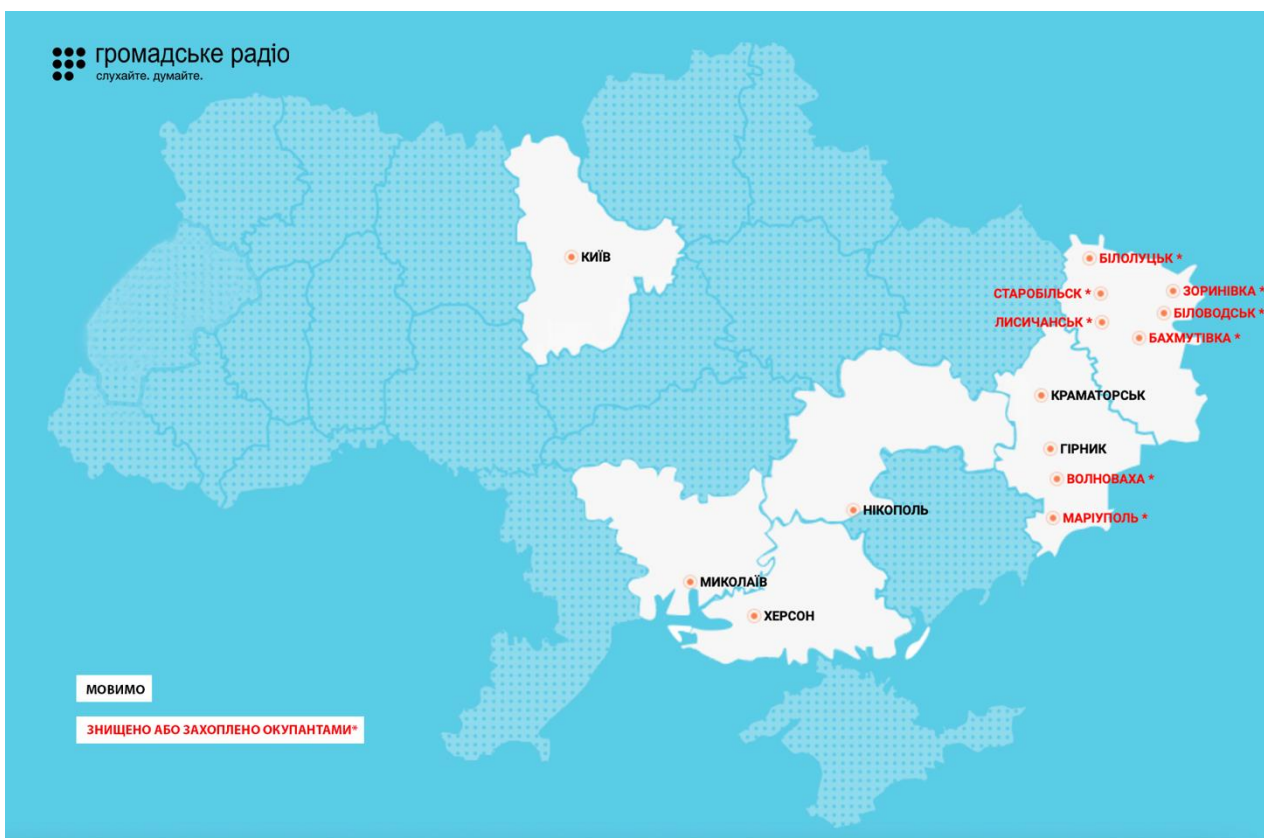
громадське радіо
слухайте. думайте.

КИЇВ

БІЛОЛУЦЬК *
СТАРОБІЛЬСК *
ЗОРИНІВКА *
БІЛОВОДСЬК *
ЛИСИЧАНСЬК *
БАХМУТІВКА *
КРАМАТОРСЬК
ГІРНИК
ВОЛНОВАХА *
НІКОПОЛЬ
МАРІУПОЛЬ *
МИКОЛАЇВ
ХЕРСОН

МОВИМО
ЗНИЩЕНО АБО ЗАХОПЛЕНО ОКУПАНТАМИ*